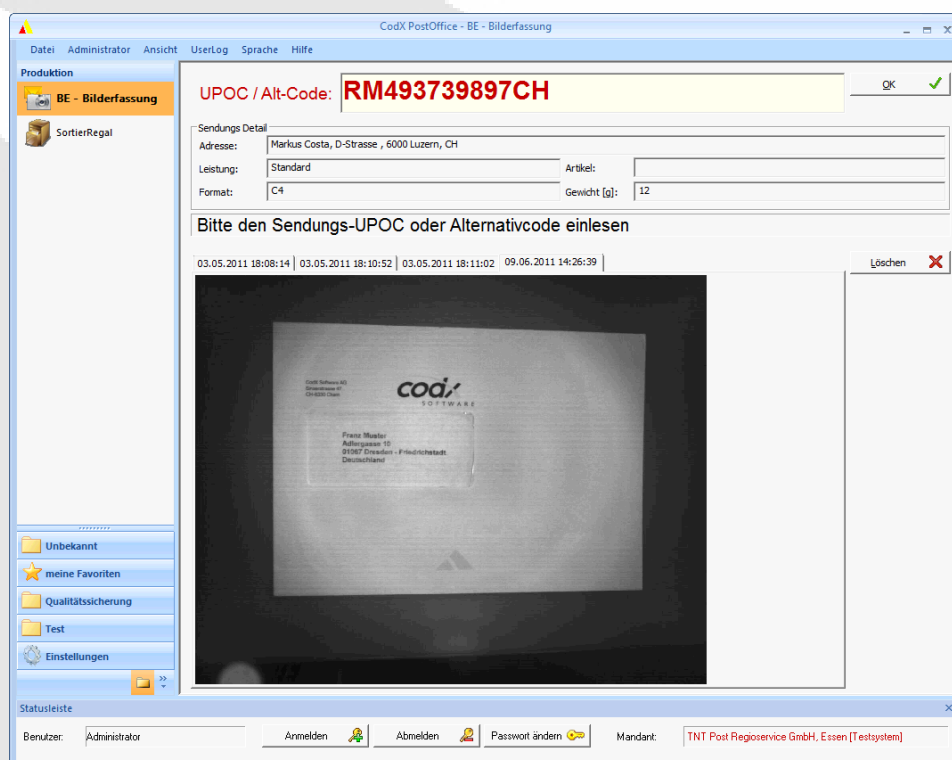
CodX PostOffice - BE - Bilderfassung

Datei Administrator Ansicht UserLog Sprache Hilfe

Produktion

BE - Bilderfassung

SortierRegal

UPOC / Alt-Code: RM493739897CH

OK

Sendungs Detail

Adresse: Markus Costa, D-Strasse , 6000 Luzern, CH

Leistung: Standard

Artikel:

Format: C4

Gewicht [g]: 12

Bitte den Sendungs-UPOC oder Alternativcode einlesen

03.05.2011 18:08:14 | 03.05.2011 18:10:52 | 03.05.2011 18:11:02 | 09.06.2011 14:26:39

Löschen

codx SOFTWARE

Franz Muster
Adlergasse 10
01067 Dresden - Friedrichstadt
Deutschland

Unbekannt

meine Favoriten

Qualitätssicherung

Test

Einstellungen

Statusleiste

Benutzer: Administrator

Anmelden

Abmelden

Passwort ändern

Mandant: TNT Post Regioservice GmbH, Essen [Testsystem]